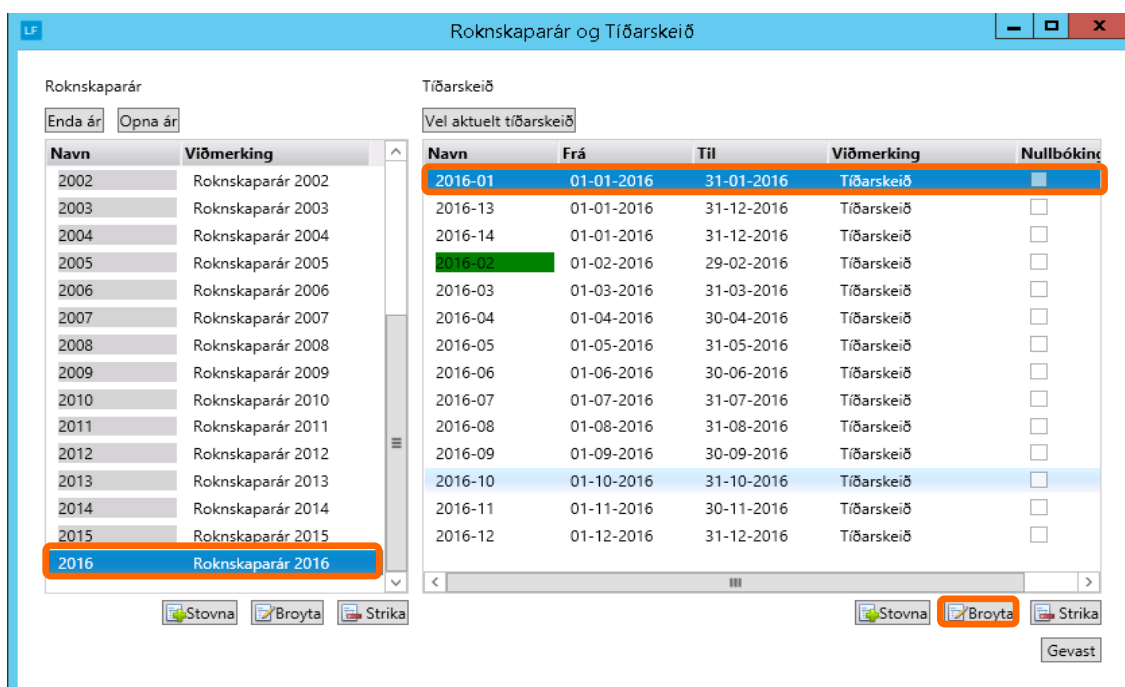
LF Roknskaparár og Tíðarskeið

Roknskaparár

Enda ár | Opna ár

| Navn | Viðmerking |
|---|---|
| 2002 | Roknskaparár 2002 |
| 2003 | Roknskaparár 2003 |
| 2004 | Roknskaparár 2004 |
| 2005 | Roknskaparár 2005 |
| 2006 | Roknskaparár 2006 |
| 2007 | Roknskaparár 2007 |
| 2008 | Roknskaparár 2008 |
| 2009 | Roknskaparár 2009 |
| 2010 | Roknskaparár 2010 |
| 2011 | Roknskaparár 2011 |
| 2012 | Roknskaparár 2012 |
| 2013 | Roknskaparár 2013 |
| 2014 | Roknskaparár 2014 |
| 2015 | Roknskaparár 2015 |
| 2016 | Roknskaparár 2016 |

Stovna | Broyta | Strika

Tíðarskeið

Vel aktuelt tíðarskeið

| Navn | Frá | Til | Viðmerking | Nullbóking |
|---|---|---|---|---|
| 2016-01 | 01-01-2016 | 31-01-2016 | Tíðarskeið | |
| 2016-13 | 01-01-2016 | 31-12-2016 | Tíðarskeið | |
| 2016-14 | 01-01-2016 | 31-12-2016 | Tíðarskeið | |
| 2016-02 | 01-02-2016 | 29-02-2016 | Tíðarskeið | |
| 2016-03 | 01-03-2016 | 31-03-2016 | Tíðarskeið | |
| 2016-04 | 01-04-2016 | 30-04-2016 | Tíðarskeið | |
| 2016-05 | 01-05-2016 | 31-05-2016 | Tíðarskeið | |
| 2016-06 | 01-06-2016 | 30-06-2016 | Tíðarskeið | |
| 2016-07 | 01-07-2016 | 31-07-2016 | Tíðarskeið | |
| 2016-08 | 01-08-2016 | 31-08-2016 | Tíðarskeið | |
| 2016-09 | 01-09-2016 | 30-09-2016 | Tíðarskeið | |
| 2016-10 | 01-10-2016 | 31-10-2016 | Tíðarskeið | |
| 2016-11 | 01-11-2016 | 30-11-2016 | Tíðarskeið | |
| 2016-12 | 01-12-2016 | 31-12-2016 | Tíðarskeið | |

Stovna | Broyta | Strika

Gevast